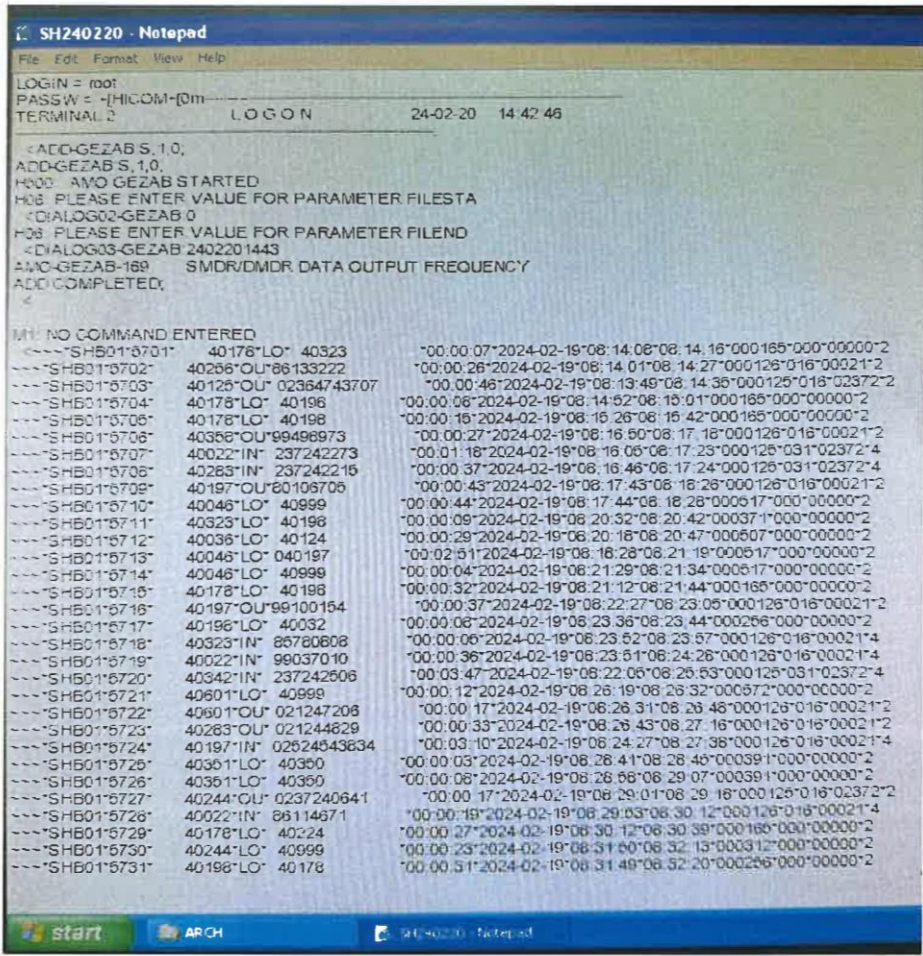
SH240220 - Notepad

File Edit Format View Help

LOGIN = root
PASSW = -[HICOM-[0m------
TERMINAL 2 LOGON 24-02-20 14:42:46

<ADD-GEZAB:S,1,0;
ADD-GEZAB:S,1,0;
H500: AMO GEZAB STARTED
H06: PLEASE ENTER VALUE FOR PARAMETER FILESTA
<DIALOG02-GEZAB:0
H06: PLEASE ENTER VALUE FOR PARAMETER FILEND
<DIALOG03-GEZAB:2402201443
AMO-GEZAB-169 SMDR/DMDR DATA OUTPUT FREQUENCY
ADD COMPLETED;
<

M1: NO COMMAND ENTERED
<---"SHB01"5701" 40176"LO" 40323 "00:00:07"2024-02-19"08:14:06"08:14:16"000165"000"00000"2
---"SHB01"5702" 40256"OU"86133222 "00:00:26"2024-02-19"08:14:01"08:14:27"000126"016"00021"2
---"SHB01"5703" 40125"OU" 02364743707 "00:00:46"2024-02-19"08:13:49"08:14:35"000125"016"02372"2
---"SHB01"5704" 40176"LO" 40196 "00:00:08"2024-02-19"08:14:52"08:15:01"000165"000"00000"2
---"SHB01"5705" 40176"LO" 40196 "00:00:16"2024-02-19"08:16:26"08:16:42"000165"000"00000"2
---"SHB01"5706" 40356"OU"99496973 "00:00:27"2024-02-19"08:16:50"08:17:18"000126"016"00021"2
---"SHB01"5707" 40022"IN" 237242273 "00:01:18"2024-02-19"08:16:05"08:17:23"000126"031"02372"4
---"SHB01"5708" 40263"IN" 237242215 "00:00:37"2024-02-19"08:16:46"08:17:24"000126"031"02372"4
---"SHB01"5709" 40197"OU"80106705 "00:00:43"2024-02-19"08:17:43"08:18:26"000126"016"00021"2
---"SHB01"5710" 40046"LO" 40999 "00:00:44"2024-02-19"08:17:44"08:18:28"000517"000"00000"2
---"SHB01"5711" 40323"LO" 40196 "00:00:09"2024-02-19"08:20:32"08:20:42"000371"000"00000"2
---"SHB01"5712" 40036"LO" 40124 "00:00:29"2024-02-19"08:20:18"08:20:47"000507"000"00000"2
---"SHB01"5713" 40046"LO" 040197 "00:02:51"2024-02-19"08:18:28"08:21:19"000517"000"00000"2
---"SHB01"5714" 40046"LO" 40999 "00:00:04"2024-02-19"08:21:29"08:21:34"000517"000"00000"2
---"SHB01"5715" 40178"LO" 40196 "00:00:32"2024-02-19"08:21:12"08:21:44"000165"000"00000"2
---"SHB01"5716" 40197"OU"99100154 "00:00:37"2024-02-19"08:22:27"08:23:05"000126"016"00021"2
---"SHB01"5717" 40196"LO" 40032 "00:00:08"2024-02-19"08:23:36"08:23:44"000266"000"00000"2
---"SHB01"5718" 40323"IN" 85760608 "00:00:06"2024-02-19"08:23:52"08:23:57"000126"016"00021"4
---"SHB01"5719" 40022"IN" 99037010 "00:00:36"2024-02-19"08:23:51"08:24:26"000126"016"00021"4
---"SHB01"5720" 40342"IN" 237242506 "00:03:47"2024-02-19"08:22:06"08:25:53"000125"031"02372"4
---"SHB01"5721" 40601"LO" 40999 "00:00:12"2024-02-19"08:26:19"08:26:32"000572"000"00000"2
---"SHB01"5722" 40601"OU" 021247206 "00:00:17"2024-02-19"08:26:31"08:26:48"000126"016"00021"2
---"SHB01"5723" 40263"OU" 021244829 "00:00:33"2024-02-19"08:26:43"08:27:16"000126"016"00021"2
---"SHB01"5724" 40197"IN" 02624643634 "00:03:10"2024-02-19"08:24:27"08:27:38"000126"016"00021"4
---"SHB01"5725" 40351"LO" 40350 "00:00:03"2024-02-19"08:28:41"08:28:46"000391"000"00000"2
---"SHB01"5726" 40351"LO" 40350 "00:00:08"2024-02-19"08:28:58"08:29:07"000391"000"00000"2
---"SHB01"5727" 40244"OU" 0237240641 "00:00:17"2024-02-19"08:29:01"08:29:18"000125"016"02372"2
---"SHB01"5728" 40022"IN" 86114671 "00:00:19"2024-02-19"08:29:53"08:30:12"000126"016"00021"4
---"SHB01"5729" 40176"LO" 40224 "00:00:27"2024-02-19"08:30:12"08:30:39"000165"000"00000"2
---"SHB01"5730" 40244"LO" 40999 "00:00:23"2024-02-19"08:31:50"08:32:13"000312"000"00000"2
---"SHB01"5731" 40196"LO" 40176 "00:00:51"2024-02-19"08:31:49"08:32:20"000266"000"00000"2

start ARCH SH240220 - Notepad